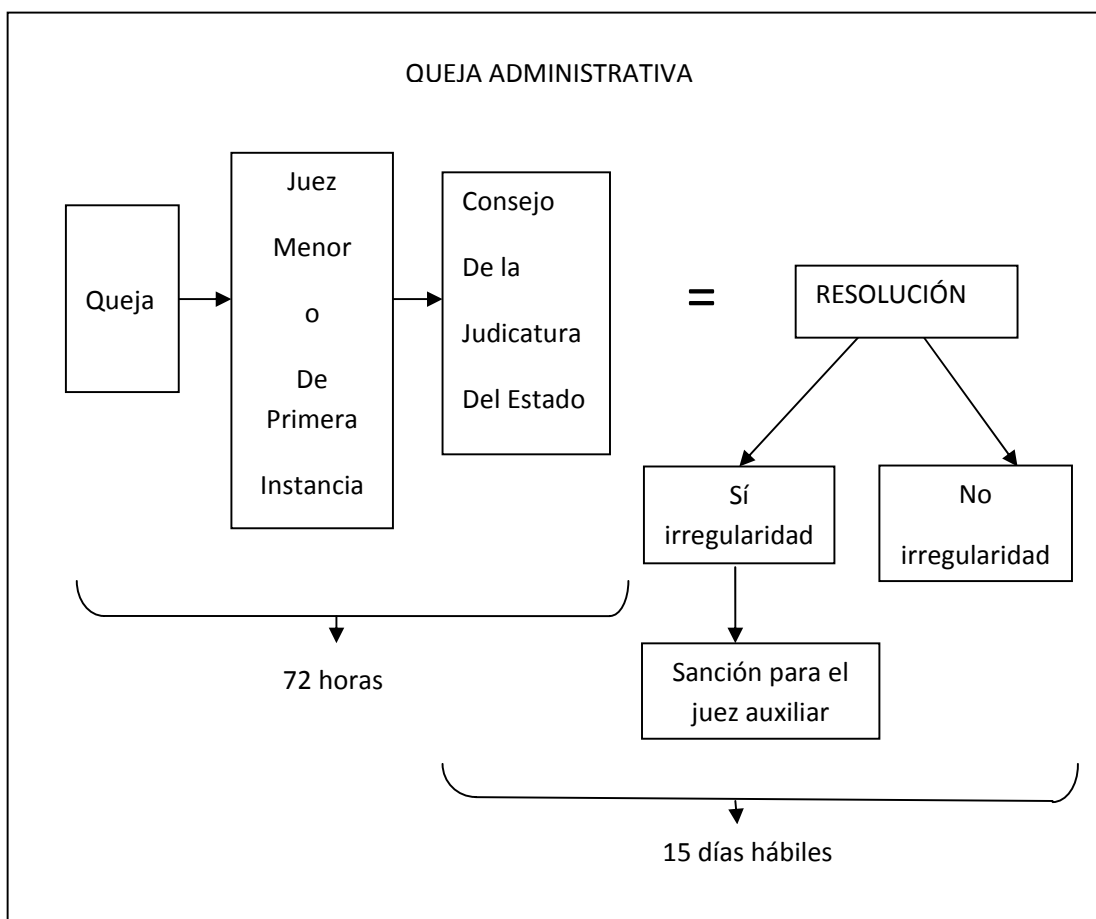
QUEJA ADMINISTRATIVA

Queja

Juez Menor o De Primera Instancia

Consejo De la Judicatura Del Estado

=

RESOLUCIÓN

Sí irregularidad

No irregularidad

Sanción para el juez auxiliar

72 horas

15 días hábiles